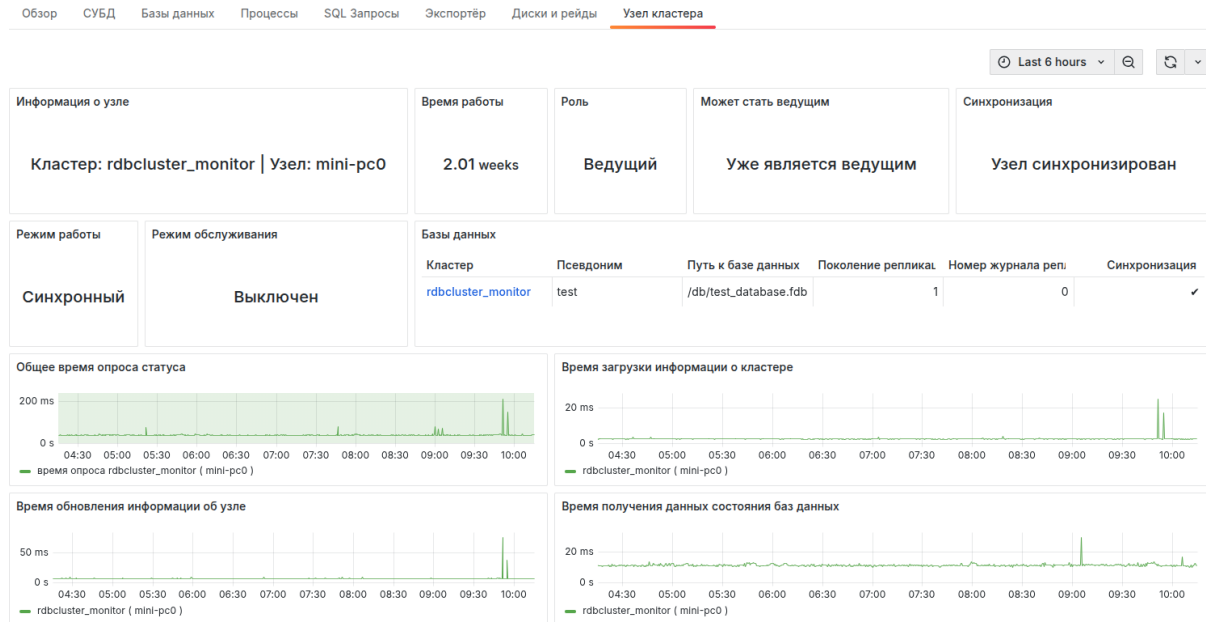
Обзор СУБД Базы данных Процессы SQL Запросы Экспортёр Диски и рейды Узел кластера

Last 6 hours

Информация о узле

Кластер: rdbcluster_monitor | Узел: mini-pc0

Время работы

2.01 weeks

Роль

Ведущий

Может стать ведущим

Уже является ведущим

Синхронизация

Узел синхронизирован

Режим работы

Синхронный

Режим обслуживания

Выключен

Базы данных

| Кластер | Псевдоним | Путь к базе данных | Поколение реплика | Номер журнала репл | Синхронизация |
|---|---|---|---|---|---|
| rdbcluster_monitor | test | /db/test_database.fdb | 1 | 0 | ✔ |

Общее время опроса статуса

200 ms
0 s
04:30 05:00 05:30 06:00 06:30 07:00 07:30 08:00 08:30 09:00 09:30 10:00
время опроса rdbcluster_monitor ( mini-pc0 )

Время загрузки информации о кластере

20 ms
0 s
04:30 05:00 05:30 06:00 06:30 07:00 07:30 08:00 08:30 09:00 09:30 10:00
rdbcluster_monitor ( mini-pc0 )

Время обновления информации об узле

50 ms
0 s
04:30 05:00 05:30 06:00 06:30 07:00 07:30 08:00 08:30 09:00 09:30 10:00
rdbcluster_monitor ( mini-pc0 )

Время получения данных состояния баз данных

20 ms
0 s
04:30 05:00 05:30 06:00 06:30 07:00 07:30 08:00 08:30 09:00 09:30 10:00
rdbcluster_monitor ( mini-pc0 )